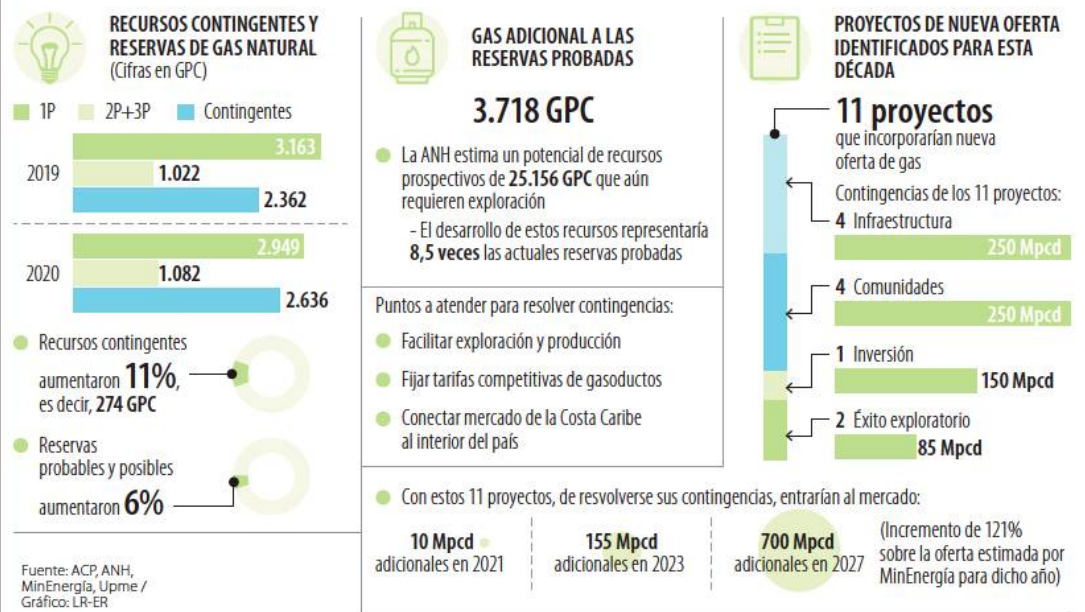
RECURSOS CONTINGENTES Y RESERVAS DE GAS NATURAL
(Cifras en GPC)

1P 2P+3P Contingentes

2019
3.163
1.022
2.362

2020
2.949
1.082
2.636

Recursos contingentes aumentaron 11%, es decir, 274 GPC

Reservas probables y posibles aumentaron 6%

Fuente: ACP, ANH, MinEnergía, Upme / Gráfico: LR-ER

GAS ADICIONAL A LAS RESERVAS PROBADAS

3.718 GPC

La ANH estima un potencial de recursos prospectivos de 25.156 GPC que aún requieren exploración

- El desarrollo de estos recursos representaría 8,5 veces las actuales reservas probadas

Puntos a atender para resolver contingencias:

Facilitar exploración y producción

Fijar tarifas competitivas de gasoductos

Conectar mercado de la Costa Caribe al interior del país

PROYECTOS DE NUEVA OFERTA IDENTIFICADOS PARA ESTA DÉCADA

11 proyectos
que incorporarían nueva oferta de gas

Contingencias de los 11 proyectos:

4 Infraestructura
250 Mpcd

4 Comunidades
250 Mpcd

1 Inversión
150 Mpcd

2 Éxito exploratorio
85 Mpcd

Con estos 11 proyectos, de resolverse sus contingencias, entrarían al mercado:

10 Mpcd adicionales en 2021

155 Mpcd adicionales en 2023

700 Mpcd adicionales en 2027

(Incremento de 121% sobre la oferta estimada por MinEnergía para dicho año)